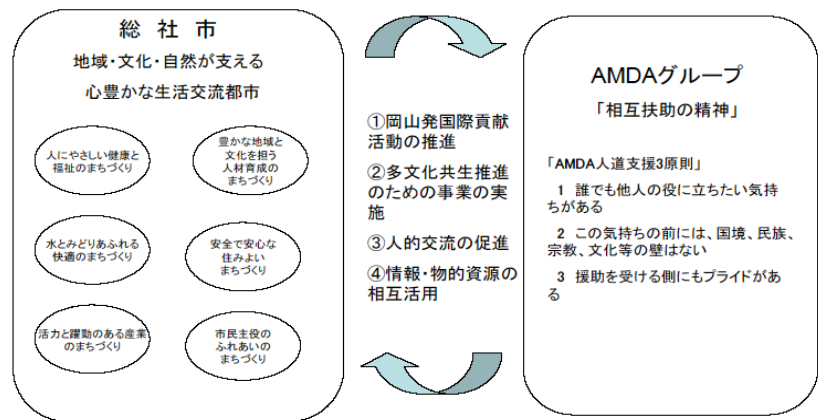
総社市

地域・文化・自然が支える

心豊かな生活交流都市

人にやさしい健康と福祉のまちづくり

豊かな地域と文化を担う人材育成のまちづくり

水とみどりあふれる快適のまちづくり

安全で安心な住みよいまちづくり

活力と躍動のある産業のまちづくり

市民主役のふれあいのまちづくり

①岡山発国際貢献活動の推進

②多文化共生推進のための事業の実施

③人的交流の促進

④情報・物的資源の相互活用

AMDAグループ

「相互扶助の精神」

「AMDA人道支援3原則」

1 誰でも他人の役に立ちたい気持ちがある

2 この気持ちの前には、国境、民族、宗教、文化等の壁はない

3 援助を受ける側にもプライドがある